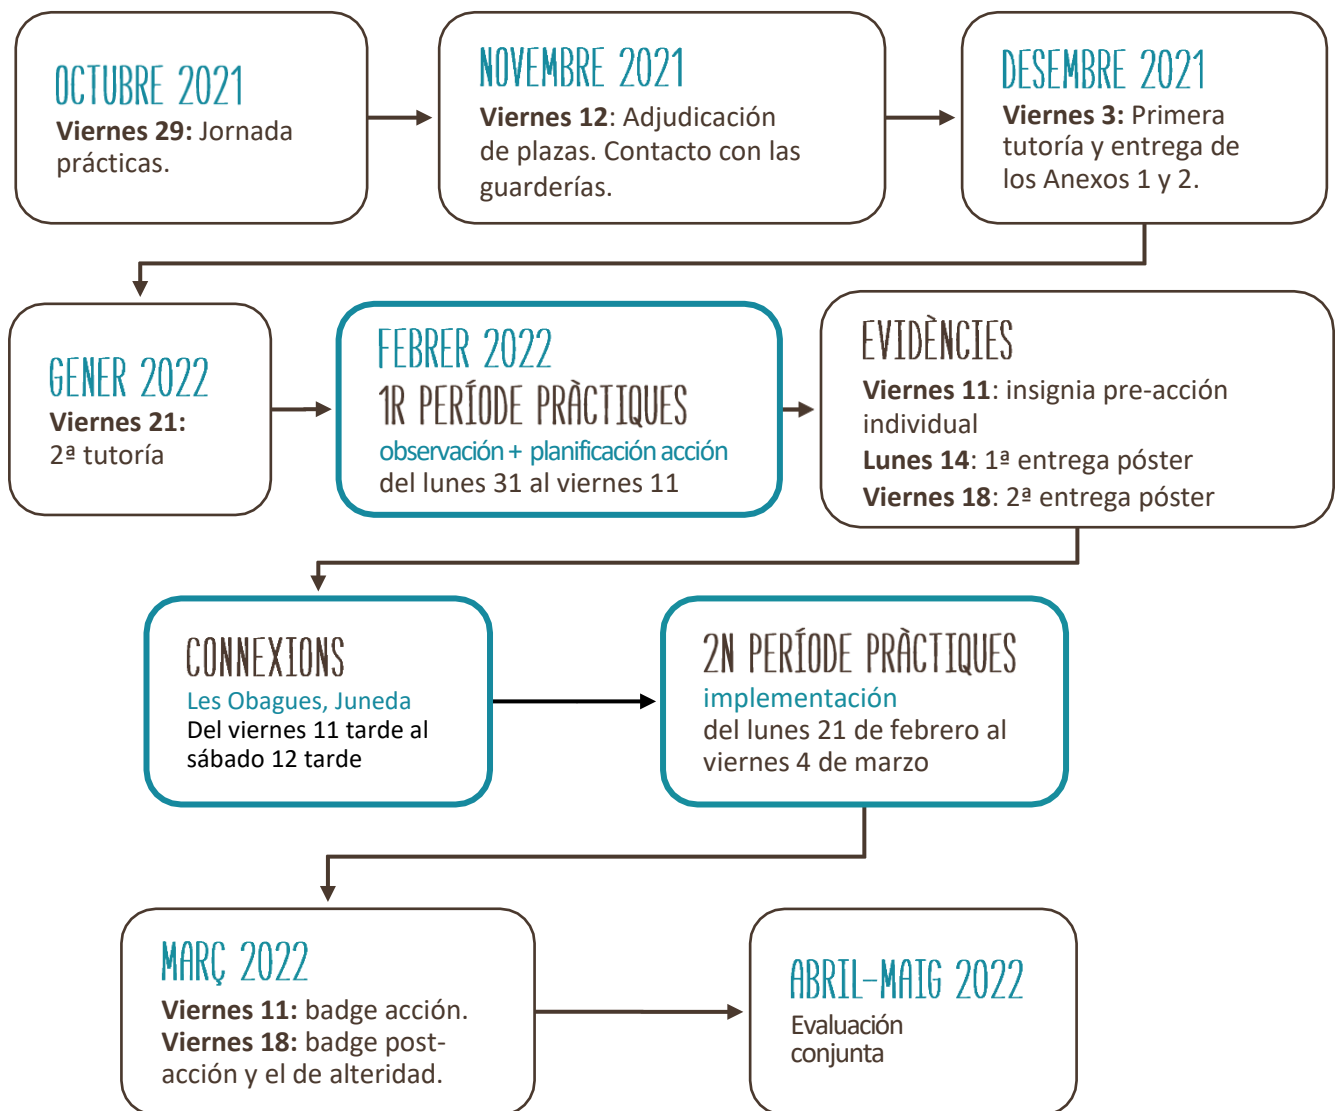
OCTUBRE 2021
**Viernes 29:** Jornada prácticas.

NOVEMBRE 2021
**Viernes 12**: Adjudicación de plazas. Contacto con las guarderías.

DESEMBRE 2021
**Viernes 3:** Primera tutoría y entrega de los Anexos 1 y 2.

GENER 2022
**Viernes 21:**
2ª tutoría

FEBRER 2022
1R PERÍODE PRÀCTIQUES
observación + planificación acción
del lunes 31 al viernes 11

EVIDÈNCIES
**Viernes 11**: insignia pre-acción individual
**Lunes 14**: 1ª entrega póster
**Viernes 18**: 2ª entrega póster

CONNEXIONS
Les Obagues, Juneda
Del viernes 11 tarde al sábado 12 tarde

2N PERÍODE PRÀCTIQUES
implementación
del lunes 21 de febrero al viernes 4 de marzo

MARÇ 2022
**Viernes 11:** badge acción.
**Viernes 18:** badge post-acción y el de alteridad.

ABRIL-MAIG 2022
Evaluación conjunta